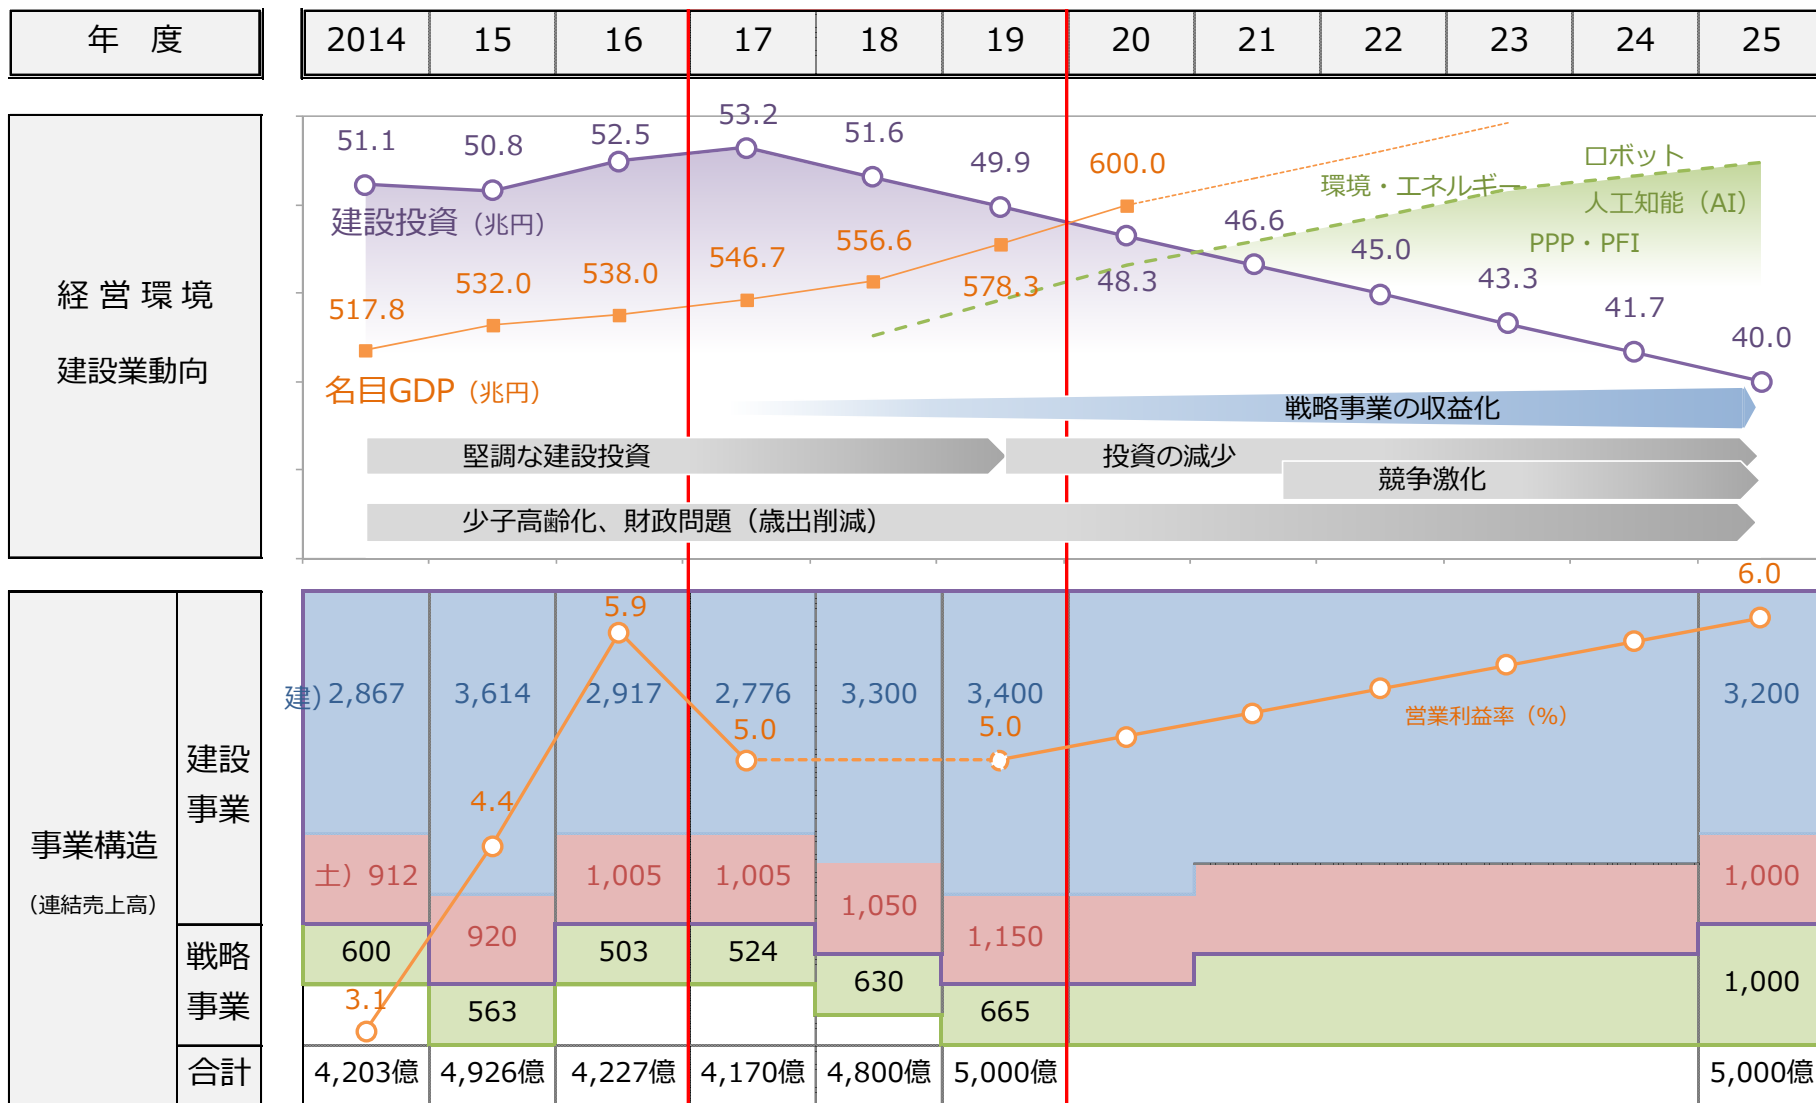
| 年 度 | 2014 | 15 | 16 | 17 | 18 | 19 | 20 | 21 | 22 | 23 | 24 | 25 |
|---|---|---|---|---|---|---|---|---|---|---|---|---|

経営環境

建設業動向

51.1 50.8 52.5 53.2 51.6 49.9 48.3 46.6 45.0 43.3 41.7 40.0

建設投資（兆円）

517.8 532.0 538.0 546.7 556.6 578.3 600.0

名目GDP（兆円）

ロボット
環境・エネルギー
人工知能（AI）
PPP・PFI

戦略事業の収益化

堅調な建設投資

投資の減少

競争激化

少子高齢化、財政問題（歳出削減）

事業構造

（連結売上高）

建設事業

戦略事業

合計

6.0
5.9
建）2,867 3,614 2,917 2,776 3,300 3,400 3,200
5.0 5.0
4.4
営業利益率（%）
土）912 1,005 1,005 1,050 1,150 1,000
920
600 503 524 630 1,000
3.1
563 665

4,203億 4,926億 4,227億 4,170億 4,800億 5,000億 5,000億